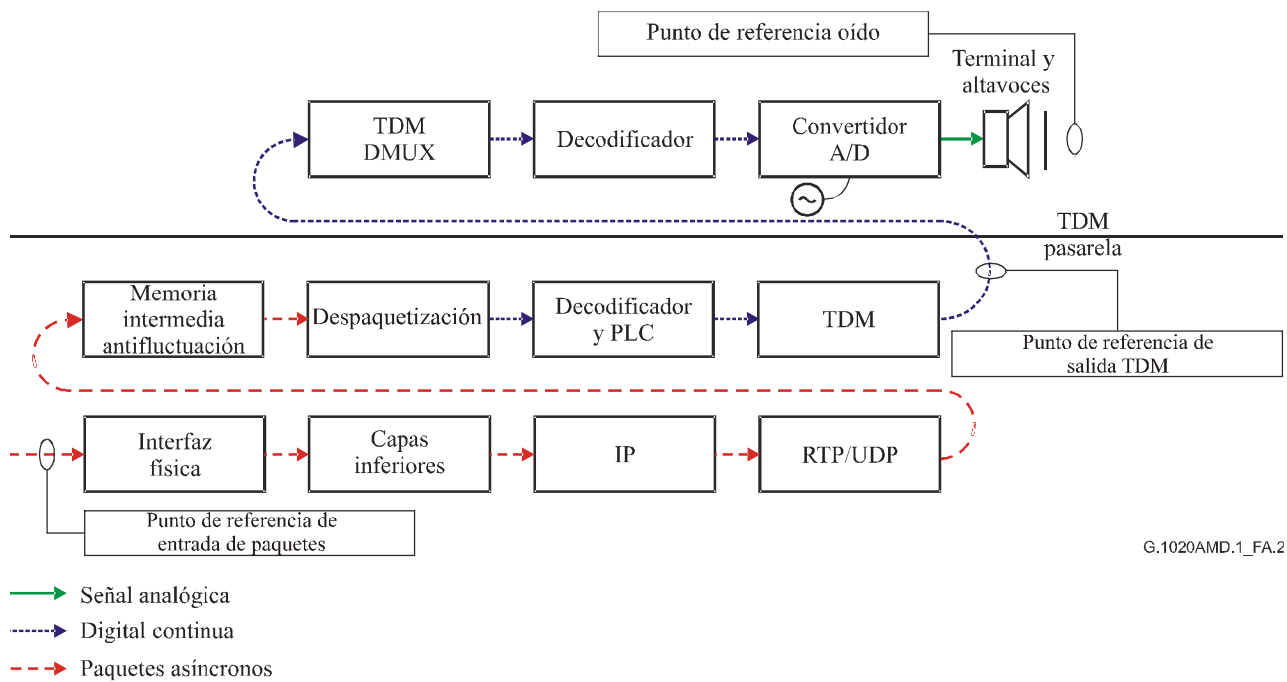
Punto de referencia oído

Terminal y altavoces

TDM DMUX

Decodificador

Convertidor A/D

TDM pasarela

Memoria intermedia antifluctuación

Despaquetización

Decodificador y PLC

TDM

Punto de referencia de salida TDM

Interfaz física

Capas inferiores

IP

RTP/UDP

Punto de referencia de entrada de paquetes

G.1020AMD.1_FA.2

Señal analógica

Digital continua

Paquetes asíncronos